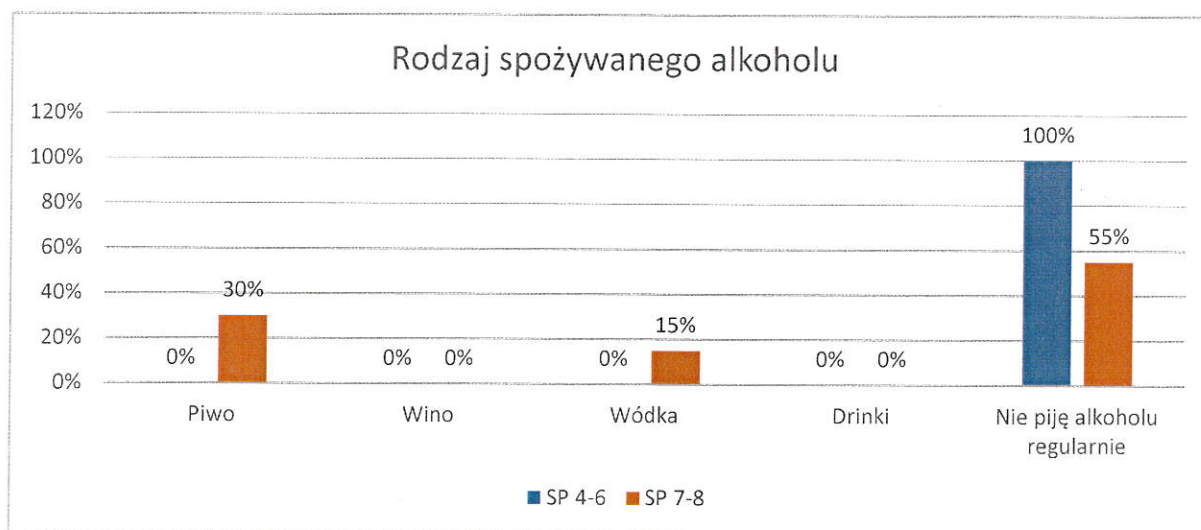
Rodzaj spożywanego alkoholu

120%
100%
80%
60%
40%
20%
0%

| | SP 4-6 | SP 7-8 |
|---|---|---|
| Piwo | 0% | 30% |
| Wino | 0% | 0% |
| Wódka | 0% | 15% |
| Drinki | 0% | 0% |
| Nie piję alkoholu regularnie | 100% | 55% |

SP 4-6 SP 7-8